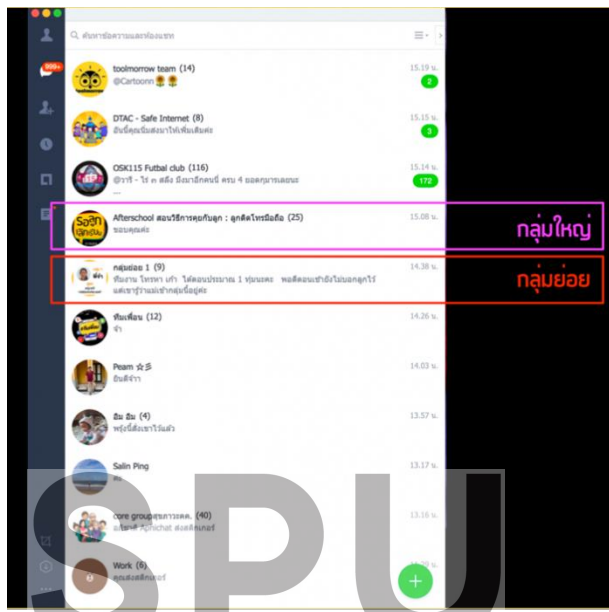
999+

ค้นหาข้อความและห้องแชท

toolmorrow team (14)
@Cartoonn
15.19 น.
2

DTAC - Safe Internet (8)
ฮันนี่คุณยินส่งมาให้เพิ่มเติมค่ะ
15.15 น.
3

OSK115 Futbal club (116)
@ราชิ - ไร่ ๓ สตึง มีผมาลักคนนี้ ครบ 4 ยอดกุมารเลยนะ
15.14 น.
172

Afterschool สอนวิธีการคุยกับลูก : ลูกติดโทรมือถือ (25)
ขอบคุณค่ะ
15.08 น.

กลุ่มใหญ่

กลุ่มย่อย 1 (9)
ทีมงาน ไทรทา เก๋า ได้ตอนประมาณ 1 ทุ่มนะคะ พอดีตอนเช้ายังไม่บอกลูกไว้ แต่เชาจ์รู้รานแล้วเข้ากลุ่มนี้อยู่ค่ะ
14.38 น.

กลุ่มย่อย

ทีมเพื่อน (12)
จ้า
14.26 น.

Peam
ยินดีจ้า
14.03 น.

มิม มิม (4)
พรุ่งนี้ส่งเขาไว้แล้ว
13.57 น.

Salin Ping
13.17 น.

core groupสุขภาวะดต. (40)
13.16 น.

Work (6)
คุณส่งสติกเกอร์

SPU